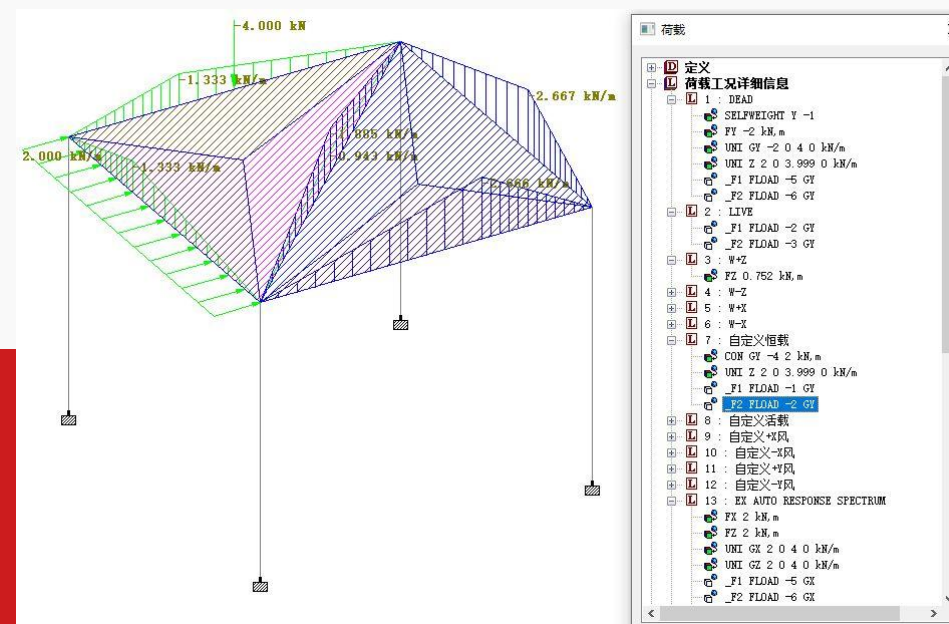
4.000 kN
1.333 kN/m
2.667 kN/m
1.885 kN/m
0.943 kN/m
2.000 kN/m
1.333 kN/m
2.666 kN/m

荷载

D 定义
L 荷载工况详细信息
L 1 : DEAD
SELFWEIGHT Y -1
FY -2 kN,m
UNI GY -2 0 4 0 kN/m
UNI Z 2 0 3.999 0 kN/m
_F1 FLOAD -5 GY
_F2 FLOAD -6 GY
L 2 : LIVE
_F1 FLOAD -2 GY
_F2 FLOAD -3 GY
L 3 : W+Z
FZ 0.752 kN,m
L 4 : W-Z
L 5 : W+X
L 6 : W-X
L 7 : 自定义恒载
CON GY -4 2 kN,m
UNI Z 2 0 3.999 0 kN/m
_F1 FLOAD -1 GY
_F2 FLOAD -2 GY
L 8 : 自定义活载
L 9 : 自定义+X风
L 10 : 自定义-X风
L 11 : 自定义+Y风
L 12 : 自定义-Y风
L 13 : EX AUTO RESPONSE SPECTRUM
FX 2 kN,m
FZ 2 kN,m
UNI GX 2 0 4 0 kN/m
UNI GZ 2 0 4 0 kN/m
_F1 FLOAD -5 GX
_F2 FLOAD -6 GX